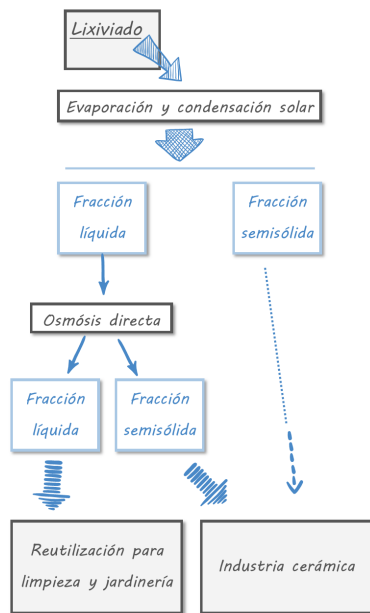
Lixiviado

Evaporación y condensación solar

Fracción líquida

Fracción semisólida

Osmósis directa

Fracción líquida

Fracción semisólida

Reutilización para limpieza y jardinería

Industria cerámica